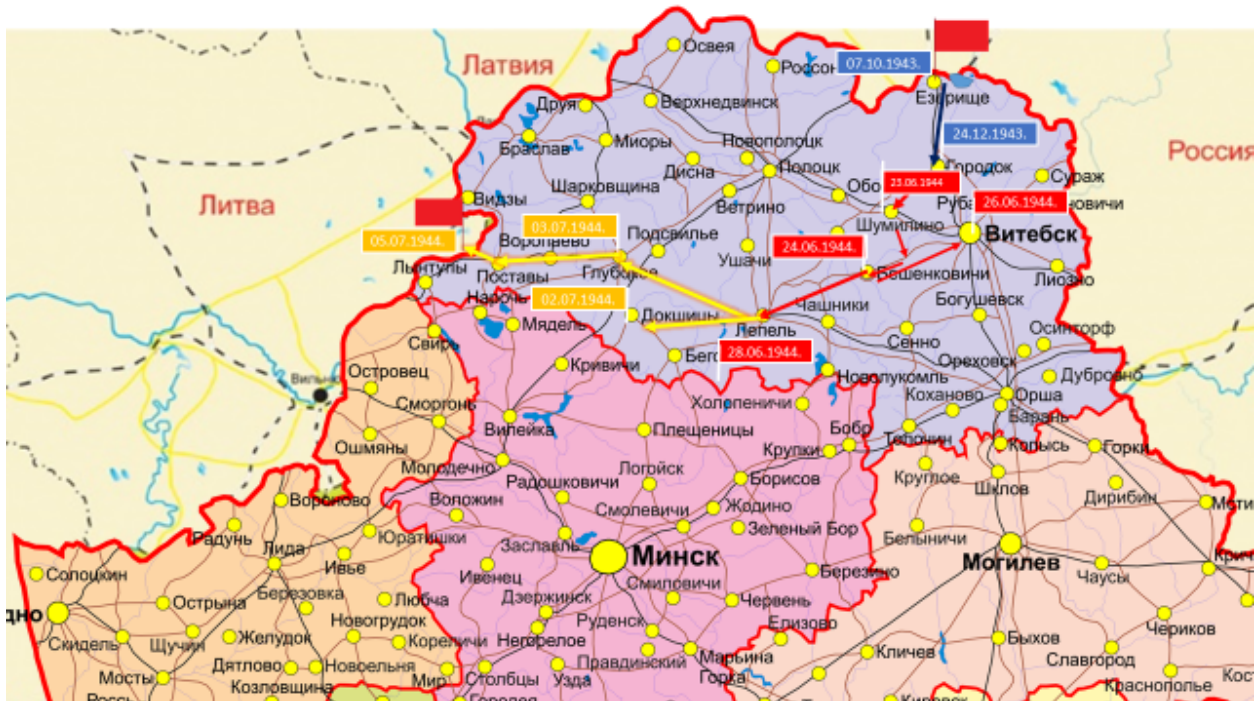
Латвия
Россия
Литва
Освея
Россоны
07.10.1943.
Езерище
24.12.1943.
Друя
Верхнедвинск
Браслав
Миоры
Новополоцк
Полоцк
Городок
Сураж
Дисна
Обоnumbers
23.06.1944
Шарковщина
Ветрино
Рубa
26.06.1944.
Видзы
Шумилино
Витебск
05.07.1944.
03.07.1944.
Подсвилье
Воронцево
24.06.1944.
Лынтупы
Поставы
Глубокое
Ушачи
Бешенковичи
Лиозно
Нарочь
02.07.1944.
Докшицы
Чашники
Богушевск
Мядель
Лепель
Осинторф
Свирь
Кривичи
Бегомль
28.06.1944.
Сенно
Ореховск
Островец
Новолукомль
Дубровно
Вильнюс
Сморгонь
Холопеничи
Коханово
Орша
Барань
Вилейка
Плещеницы
Бобр
Ошмяны
Толочин
Коханово
Крупки
Копысь
Горки
Молодечно
Логойск
Борисов
Круглое
Воронова
Радошковичи
Шклов
Дирибин
Воложин
Смолевичи
Жодино
Мсти
Радунь
Лида
Юратишки
Зеленый Бор
Белыничи
Ивье
Заславль
Минск
Могилев
Кричев
Солоцкин
Березино
Ивенец
Смиловичи
Чаусы
Остряна
Березовка
Любча
Дзержинск
Червень
дно
Скидель
Щучин
Новогрудок
Руденск
Елизово
Чериков
Желудок
Кореличи
Негорелое
Быхов
Мосты
Дятлово
Новоельня
Столбцы
Правдинский
Марьина Горка
Кличев
Славгород
Козловщина
Мир
Узда
Краснополье
Костю
Городея
Кировск
Росс